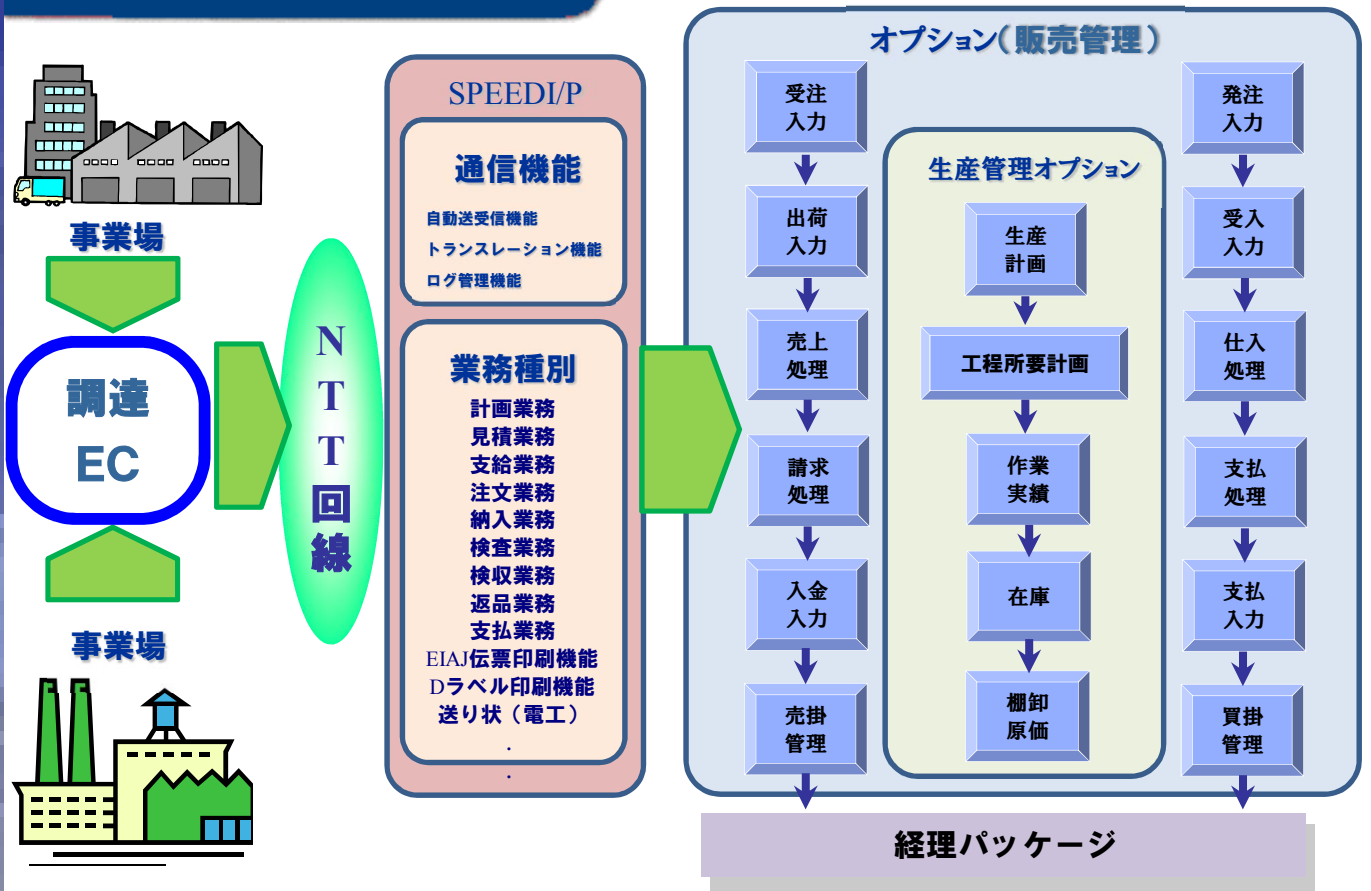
事業場

調達
EC

事業場

NTT回線

SPEEDI/P

通信機能
自動送受信機能
トランスレーション機能
ログ管理機能

業務種別
計画業務
見積業務
支給業務
注文業務
納入業務
検査業務
検収業務
返品業務
支払業務
EIAJ伝票印刷機能
Dラベル印刷機能
送り状（電工）
.
.

オプション（販売管理）

受注入力
出荷入力
売上処理
請求処理
入金入力
売掛管理

生産管理オプション
生産計画
工程所要計画
作業実績
在庫
棚卸原価

発注入力
受入入力
仕入処理
支払処理
支払入力
買掛管理

経理パッケージ